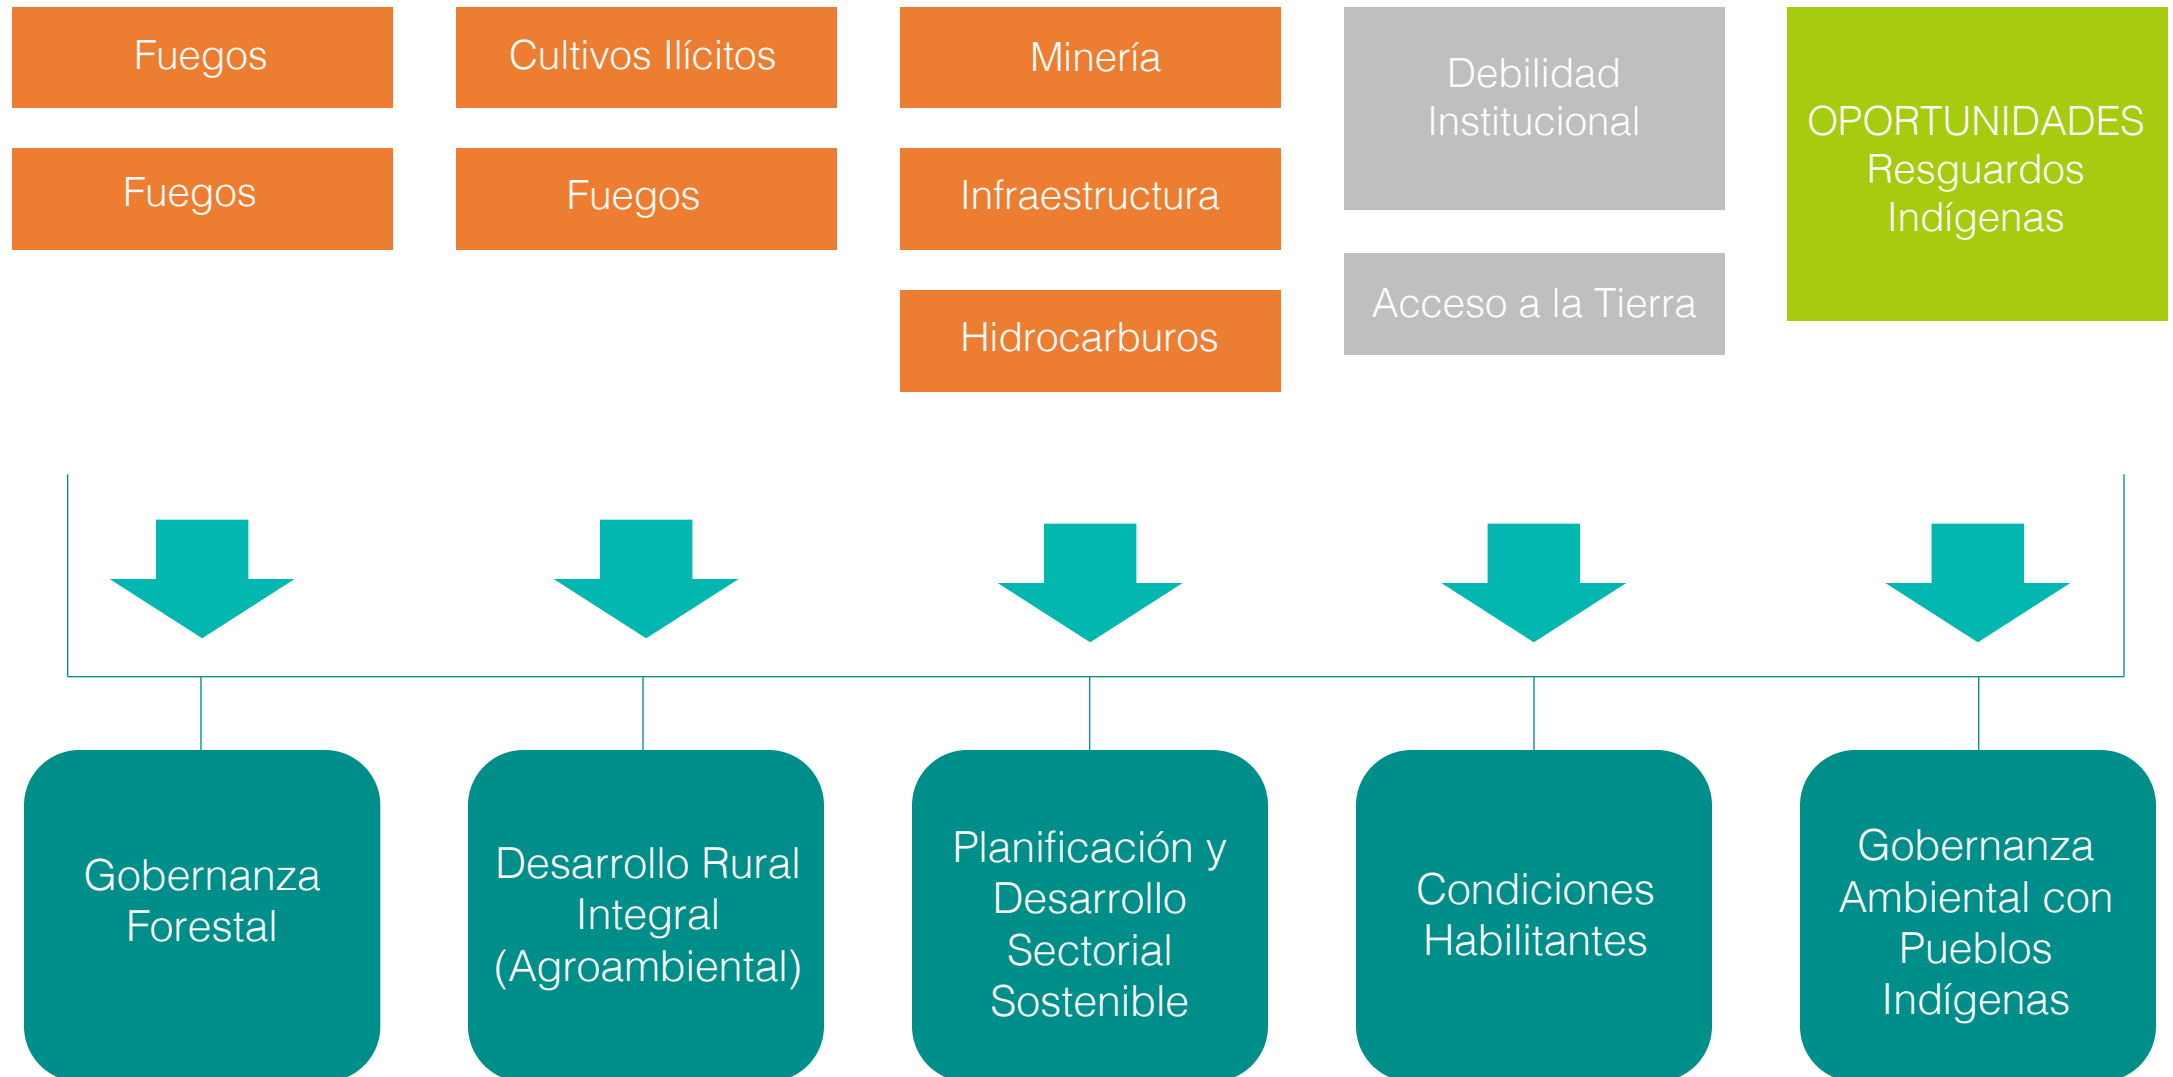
Fuegos

Fuegos

Cultivos Ilícitos

Fuegos

Minería

Infraestructura

Hidrocarburos

Debilidad Institucional

Acceso a la Tierra

OPORTUNIDADES Resguardos Indígenas

Gobernanza Forestal

Desarrollo Rural Integral (Agroambiental)

Planificación y Desarrollo Sectorial Sostenible

Condiciones Habilitantes

Gobernanza Ambiental con Pueblos Indígenas